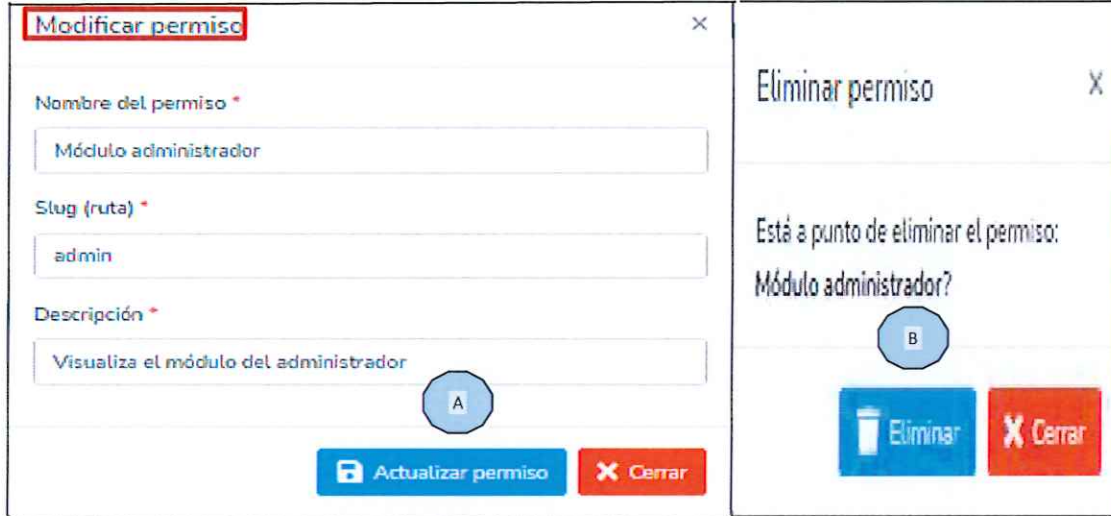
Modificar permiso ×

Nombre del permiso *

Módulo administrador

Slug (ruta) *

admin

Descripción *

Visualiza el módulo del administrador

A

Actualizar permiso

✕ Cerrar

Eliminar permiso X

Está a punto de eliminar el permiso:

Módulo administrador?

B

Eliminar

X Cerrar